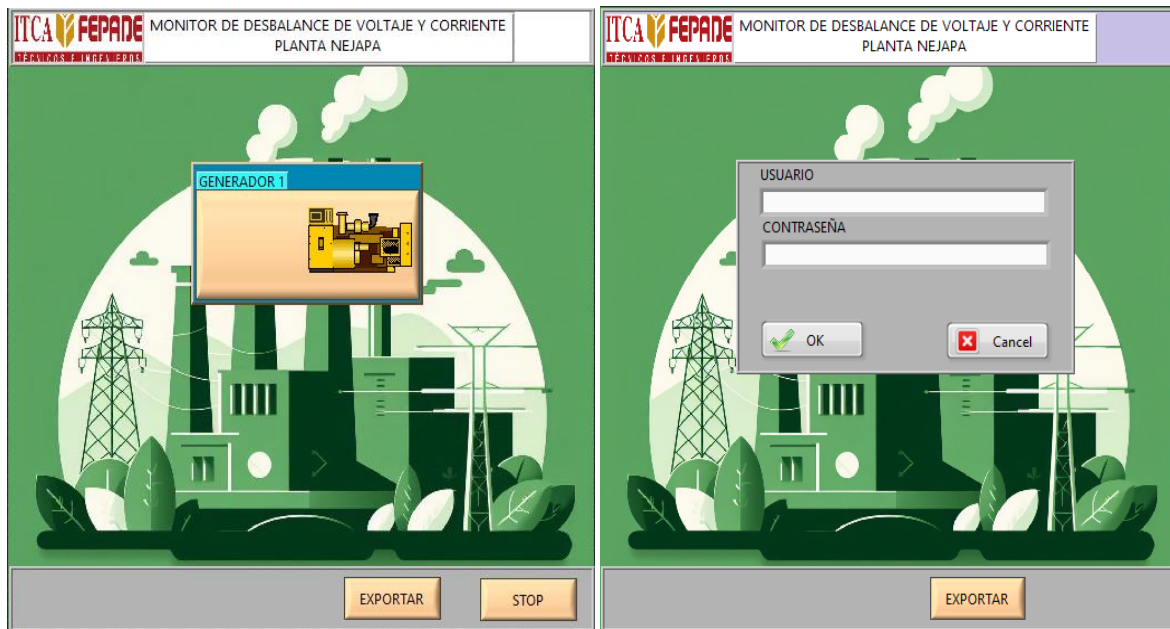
ITCA FEPADE
TÉCNICOS E INGENIEROS
MONITOR DE DESBALANCE DE VOLTAJE Y CORRIENTE
PLANTA NEJAPA

GENERADOR 1

EXPORTAR
STOP

ITCA FEPADE
TÉCNICOS E INGENIEROS
MONITOR DE DESBALANCE DE VOLTAJE Y CORRIENTE
PLANTA NEJAPA

USUARIO
CONTRASEÑA
OK
Cancel

EXPORTAR